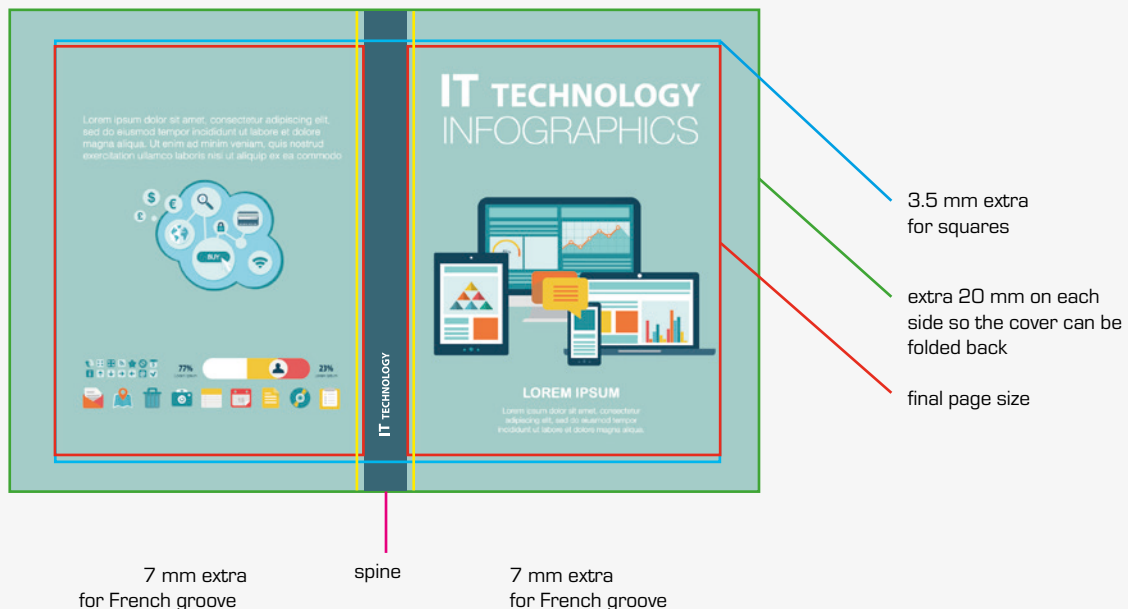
Lorem ipsum dolor sit amet, consectetur adipiscing elit, sed do eiusmod tempor incididunt ut labore et dolore magna aliqua. Ut enim ad minim veniam, quis nostrud exercitation ullamco laboris nisi ut aliquip ex ea commodo

BUY

77%

23%

IT TECHNOLOGY

IT TECHNOLOGY
INFOGRAPHICS

LOREM IPSUM

Lorem ipsum dolor sit amet, consectetur adipiscing elit, sed do eiusmod tempor incididunt ut labore et dolore magna aliqua.

3.5 mm extra for squares

extra 20 mm on each side so the cover can be folded back

final page size

7 mm extra for French groove

spine

7 mm extra for French groove